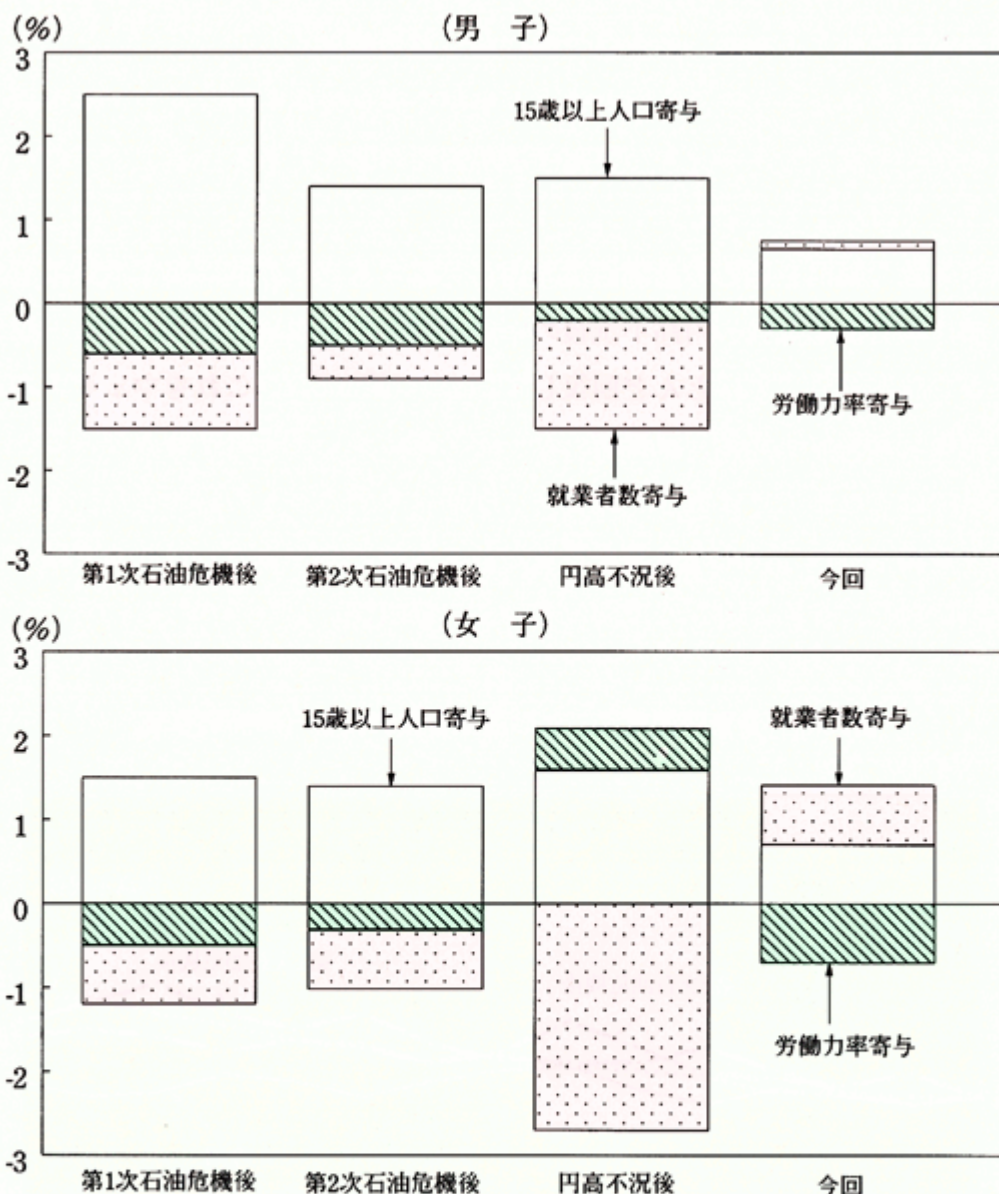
(%)
(男　子)
3
2
1
0
-1
-2
-3
15歳以上人口寄与
労働力率寄与
就業者数寄与
第1次石油危機後
第2次石油危機後
円高不況後
今回

(%)
(女　子)
3
2
1
0
-1
-2
-3
15歳以上人口寄与
就業者数寄与
労働力率寄与
第1次石油危機後
第2次石油危機後
円高不況後
今回